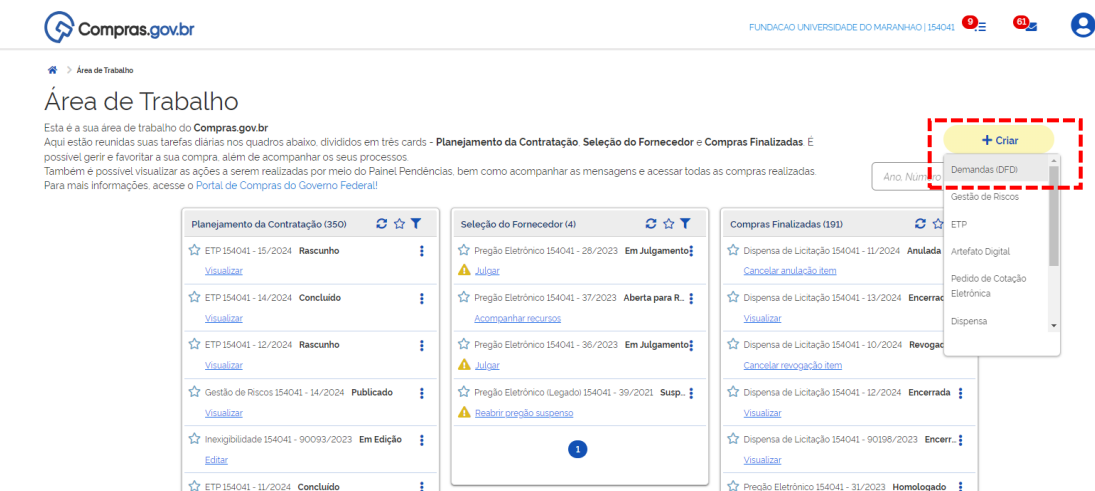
Compras.gov.br

FUNDACAO UNIVERSIDADE DO MARANHAO | 154041 9 61

Área de Trabalho

Área de Trabalho

Esta é a sua área de trabalho do **Compras.gov.br**
Aqui estão reunidas suas tarefas diárias nos quadros abaixo, divididos em três cards - **Planejamento da Contratação**, **Seleção do Fornecedor** e **Compras Finalizadas**. É possível gerir e favoritar a sua compra, além de acompanhar os seus processos.
Também é possível visualizar as ações a serem realizadas por meio do Painel Pendências, bem como acompanhar as mensagens e acessar todas as compras realizadas.
Para mais informações, acesse o Portal de Compras do Governo Federal!

+ Criar

Ano, Número

Demandas (DFD)
Gestão de Riscos
ETP
Artefato Digital
Pedido de Cotação Eletrônica
Dispensa

Planejamento da Contratação (350)

ETP 154041 - 15/2024 Rascunho
Visualizar

ETP 154041 - 14/2024 Concluído
Visualizar

ETP 154041 - 12/2024 Rascunho
Visualizar

Gestão de Riscos 154041 - 14/2024 Publicado
Visualizar

Inexigibilidade 154041 - 90093/2023 Em Edição
Editar

ETP 154041 - 11/2024 Concluído

Seleção do Fornecedor (4)

Pregão Eletrônico 154041 - 28/2023 Em Julgamento
Julgar

Pregão Eletrônico 154041 - 37/2023 Aberta para R...
Acompanhar recursos

Pregão Eletrônico 154041 - 36/2023 Em Julgamento
Julgar

Pregão Eletrônico (Legado) 154041 - 39/2021 Susp...
Reabrir pregão suspenso

1

Compras Finalizadas (191)

Dispensa de Licitação 154041 - 11/2024 Anulada
Cancelar anulação item

Dispensa de Licitação 154041 - 13/2024 Encerrad
Visualizar

Dispensa de Licitação 154041 - 10/2024 Revogad
Cancelar revogação item

Dispensa de Licitação 154041 - 12/2024 Encerrada
Visualizar

Dispensa de Licitação 154041 - 90198/2023 Encerr...
Visualizar

Pregão Eletrônico 154041 - 31/2023 Homologado